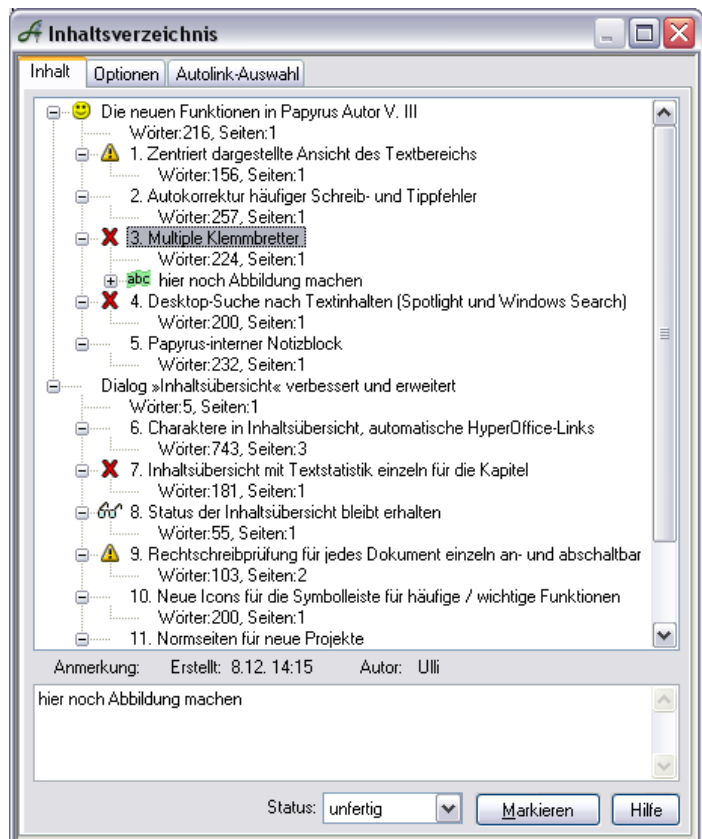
Inhaltsverzeichnis

Inhalt | Optionen | Autolink-Auswahl

Die neuen Funktionen in Papyrus Autor V. III
Wörter:216, Seiten:1
1. Zentriert dargestellte Ansicht des Textbereichs
Wörter:156, Seiten:1
2. Autokorrektur häufiger Schreib- und Tippfehler
Wörter:257, Seiten:1
3. Multiple Klemmbretter
Wörter:224, Seiten:1
abc hier noch Abbildung machen
4. Desktop-Suche nach Textinhalten (Spotlight und Windows Search)
Wörter:200, Seiten:1
5. Papyrus-interner Notizblock
Wörter:232, Seiten:1
Dialog »Inhaltsübersicht« verbessert und erweitert
Wörter:5, Seiten:1
6. Charaktere in Inhaltsübersicht, automatische HyperOffice-Links
Wörter:743, Seiten:3
7. Inhaltsübersicht mit Textstatistik einzeln für die Kapitel
Wörter:181, Seiten:1
8. Status der Inhaltsübersicht bleibt erhalten
Wörter:55, Seiten:1
9. Rechtschreibprüfung für jedes Dokument einzeln an- und abschaltbar
Wörter:103, Seiten:2
10. Neue Icons für die Symbolleiste für häufige / wichtige Funktionen
Wörter:200, Seiten:1
11. Normseiten für neue Projekte

Anmerkung: Erstellt: 8.12. 14:15 Autor: Ulli

hier noch Abbildung machen

Status: unfertig | Markieren | Hilfe